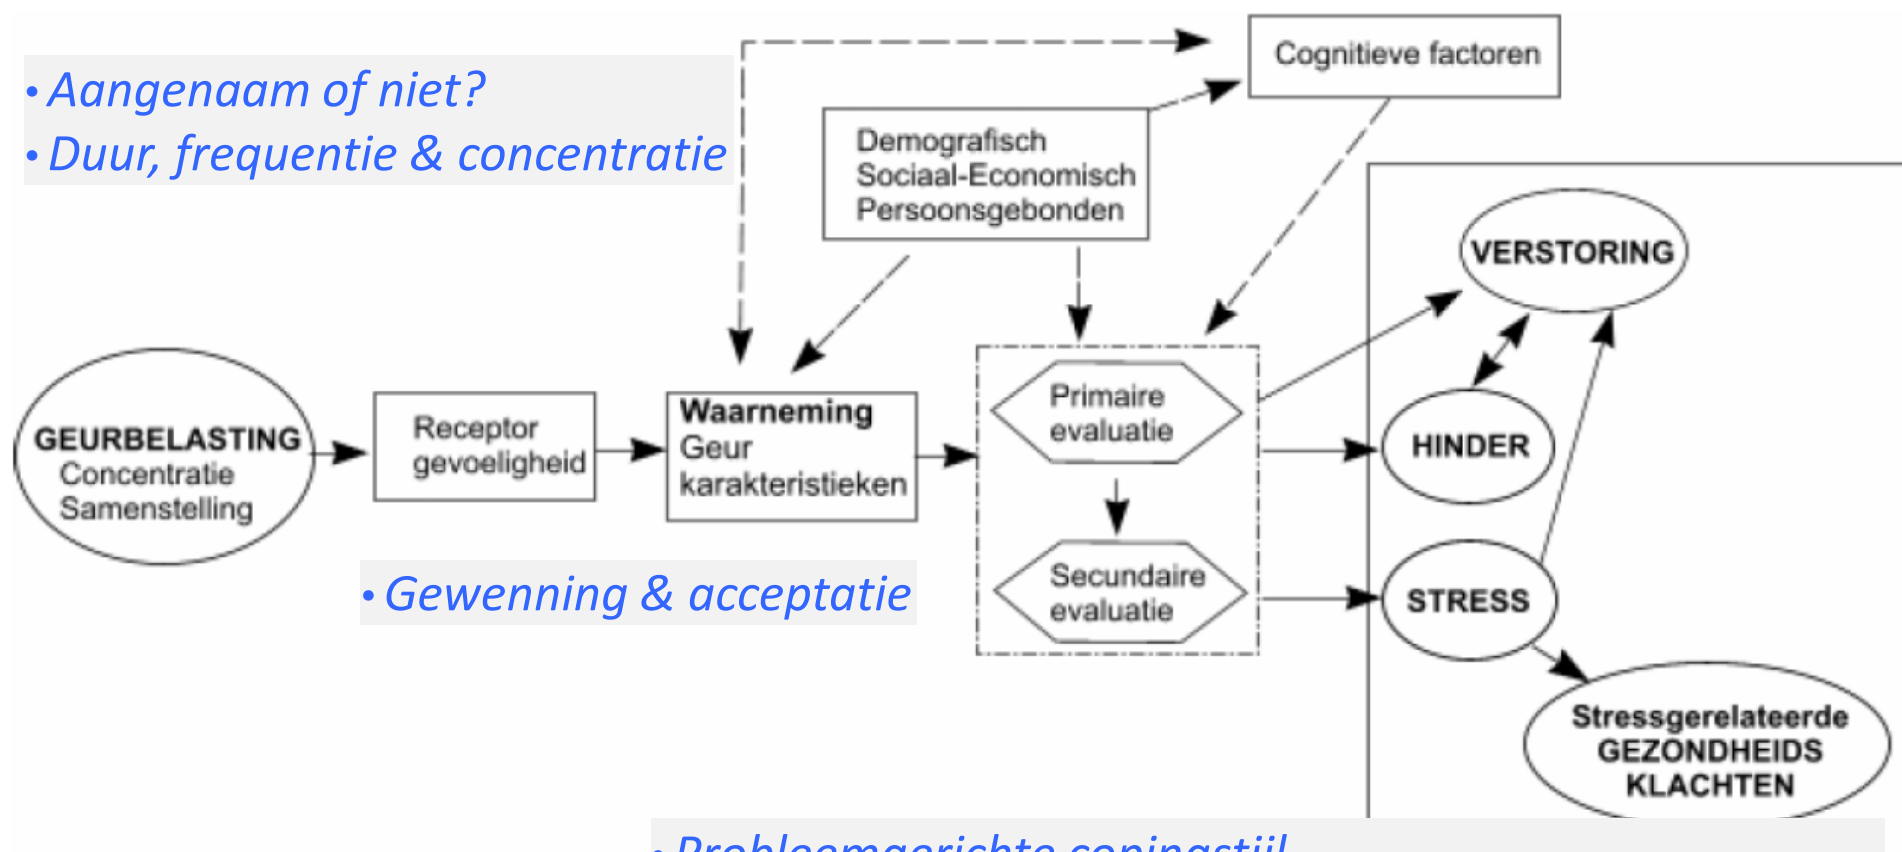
• Aangenaam of niet?
• Duur, frequentie & concentratie

Cognitieve factoren

Demografisch
Sociaal-Economisch
Persoonsgebonden

GEURBELASTING
Concentratie
Samenstelling

Receptor gevoeligheid

Waarneming
Geur karakteristieken

Primaire evaluatie

Secundaire evaluatie

VERSTORING

HINDER

STRESS

Stressgerelateerde GEZONDHEIDS KLACHTEN

• Gewenning & acceptatie

• Probleemgerichte copingstijl